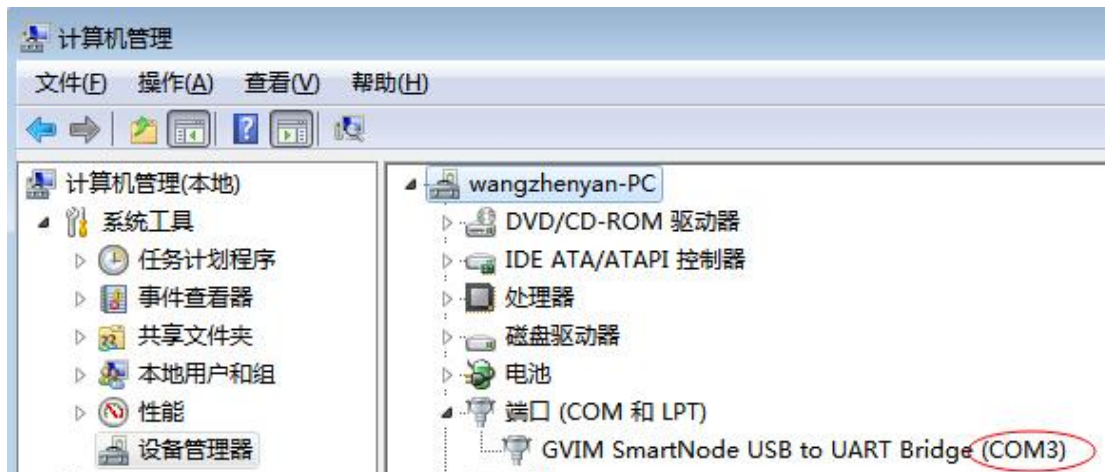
计算机管理

文件(F) 操作(A) 查看(V) 帮助(H)

计算机管理(本地)
系统工具
任务计划程序
事件查看器
共享文件夹
本地用户和组
性能
设备管理器

wangzhenyan-PC
DVD/CD-ROM 驱动器
IDE ATA/ATAPI 控制器
处理器
磁盘驱动器
电池
端口 (COM 和 LPT)
GVIM SmartNode USB to UART Bridge (COM3)